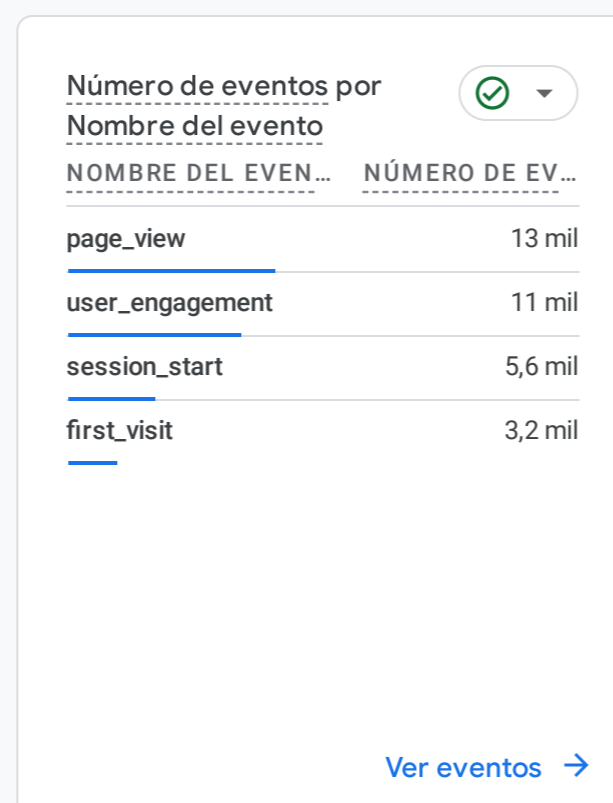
Número de eventos por Nombre del evento

| NOMBRE DEL EVEN… | NÚMERO DE EV… |
|---|---|
| page_view | 13 mil |
| user_engagement | 11 mil |
| session_start | 5,6 mil |
| first_visit | 3,2 mil |

Ver eventos →